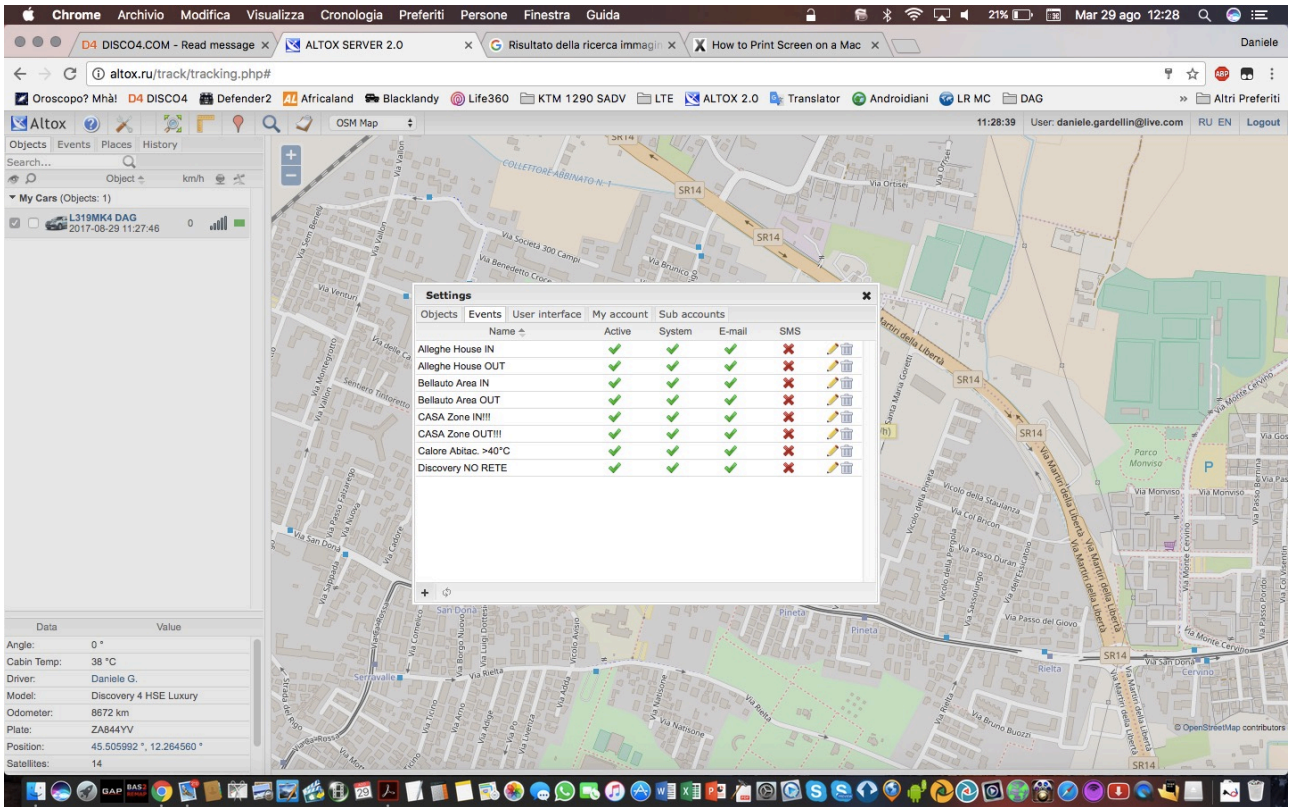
Chrome Archivio Modifica Visualizza Cronologia Preferiti Persone Finestra Guida

21% Mar 29 ago 12:28

D4 DISCO4.COM - Read message ×
ALTOX SERVER 2.0 ×
Risultato della ricerca immagin ×
How to Print Screen on a Mac ×

Daniele

altox.ru/track/tracking.php#

Oroscopo? Mhà! D4 DISCO4 Defender2 Africaland Blacklandy Life360 KTM 1290 SADV LTE ALTOX 2.0 Translator Androidiani LR MC DAG » Altri Preferiti

Altox OSM Map 11:28:39 User: daniele.gardellin@live.com RU EN Logout

Objects Events Places History
Search...
Object km/h
▼ My Cars (Objects: 1)
L319MK4 DAG 2017-08-29 11:27:46 0

Settings
Objects Events User interface My account Sub accounts

| Name | Active | System | E-mail | SMS |
|---|---|---|---|---|
| Alleghe House IN | ✔ | ✔ | ✔ | ✖ |
| Alleghe House OUT | ✔ | ✔ | ✔ | ✖ |
| Bellauto Area IN | ✔ | ✔ | ✔ | ✖ |
| Bellauto Area OUT | ✔ | ✔ | ✔ | ✖ |
| CASA Zone IN!!! | ✔ | ✔ | ✔ | ✖ |
| CASA Zone OUT!!! | ✔ | ✔ | ✔ | ✖ |
| Calore Abitac. >40°C | ✔ | ✔ | ✔ | ✖ |
| Discovery NO RETE | ✔ | ✔ | ✔ | ✖ |

| Data | Value |
|---|---|
| Angle: | 0 ° |
| Cabin Temp: | 38 °C |
| Driver: | Daniele G. |
| Model: | Discovery 4 HSE Luxury |
| Odometer: | 8672 km |
| Plate: | ZA844YV |
| Position: | 45.505992 °, 12.264560 ° |
| Satellites: | 14 |

SR14 Collettore Abbinato N. 1 Via Ortisei Via Vallon Via Sem Benelli Via Società 300 Campi Via Benedetto Croce Via Brunico Via Venturi Via delle Ca' Sentiero Tintoretto Via Montegrotto Via Passo Falzarego Via Nuova Via Cadore Via San Donà Via Sappada Via Martiri della Libertà Via Santa Maria Goretti Parco Monviso Via Monte Cervino Via Gios Via Monviso Vicolo della Staulanza Via Col Bricon Vicolo della Pineta Via Passo Duran Via Passo del Giovo Pineta Rielta Via Rielta Via Natisone Via Bruno Buozzi Serravalle Via Ticino Via Arno Via Adige Via Po Via Livenza Via Adda Via Luigi Dottesio Via Borgo Nuovo Via Comelico Strada del Rigo Via San Donà Cervino Via Passo Pordoi Via Col Visentin San Donà
© OpenStreetMap contributors